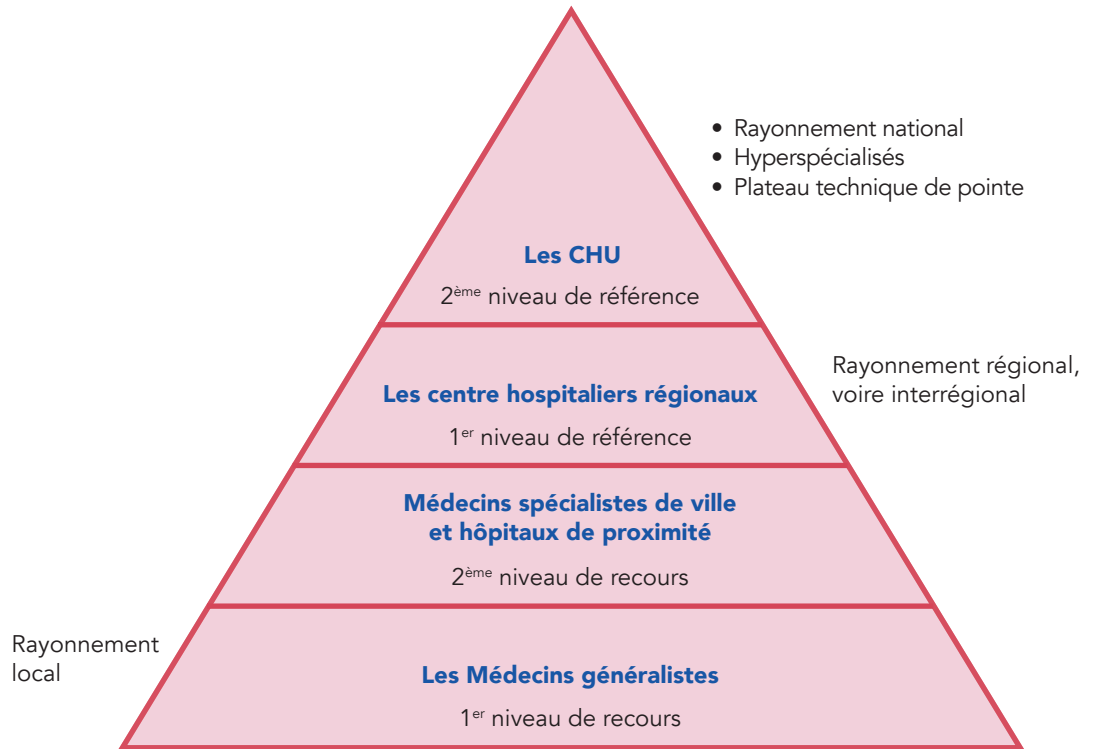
• Rayonnement national
• Hyperspécialisés
• Plateau technique de pointe

Les CHU

2$^{ème}$ niveau de référence

Rayonnement régional, voire interrégional

Les centre hospitaliers régionaux

1$^{er}$ niveau de référence

Médecins spécialistes de ville et hôpitaux de proximité

2$^{ème}$ niveau de recours

Rayonnement local

Les Médecins généralistes

1$^{er}$ niveau de recours